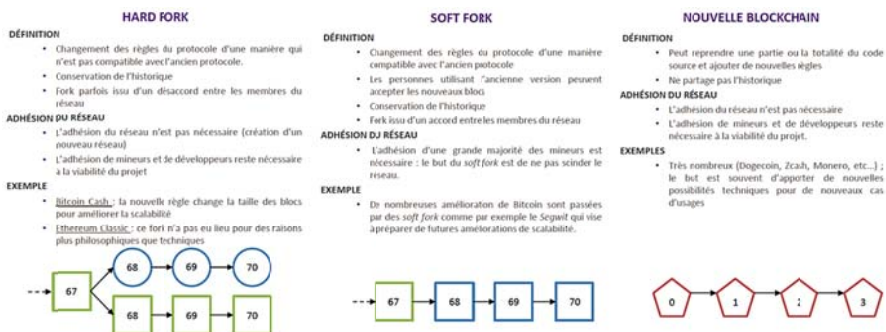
HARD FORK

DÉFINITION

- Changement des règles du protocole d'une manière qui n'est pas compatible avec l'ancien protocole.
- Conservation de l'historique
- Fork parfois issu d'un désaccord entre les membres du réseau

ADHÉSION DU RÉSEAU

- L'adhésion du réseau n'est pas nécessaire (création d'un nouveau réseau)
- L'adhésion de mineurs et de développeurs reste nécessaire à la viabilité du projet

EXEMPLE

- Bitcoin Cash : la nouvelle règle change la taille des blocs pour améliorer la scalabilité
- Ethereum Classic : ce fork n'a pas eu lieu pour des raisons plus philosophiques que techniques

67
68
69
70
68
69

SOFT FORK

DÉFINITION

- Changement des règles du protocole d'une manière compatible avec l'ancien protocole
- Les personnes utilisant l'ancienne version peuvent accepter les nouveaux blocs
- Conservation de l'historique
- Fork issu d'un accord entre les membres du réseau

ADHÉSION DU RÉSEAU

- L'adhésion d'une grande majorité des mineurs est nécessaire : le but du soft fork est de ne pas scinder le réseau.

EXEMPLE

- De nombreuses améliorations de Bitcoin sont passées par des soft fork comme par exemple le Segwit qui vise à préparer de futures améliorations de scalabilité.

67
68
69
70

NOUVELLE BLOCKCHAIN

DÉFINITION

- Peut reprendre une partie ou la totalité du code source et ajouter de nouvelles règles
- Ne partage pas l'historique

ADHÉSION DU RÉSEAU

- L'adhésion du réseau n'est pas nécessaire
- L'adhésion de mineurs et de développeurs reste nécessaire à la viabilité du projet.

EXEMPLES

- Très nombreux (Dogecoin, Zcash, Monero, etc...) ; le but est souvent d'apporter de nouvelles possibilités techniques pour de nouveaux cas d'usages

0
1
2
3